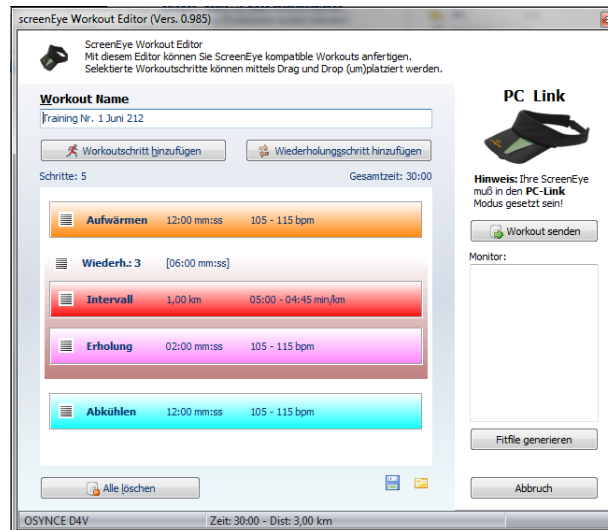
screenEye Workout Editor (Vers. 0.985)

ScreenEye Workout Editor
Mit diesem Editor können Sie ScreenEye kompatible Workouts anfertigen.
Selektierte Workoutschritte können mittels Drag und Drop (um)platziert werden.

Workout Name

Training Nr. 1 Juni 212

Workoutschritt hinzufügen

Wiederholungsschritt hinzufügen

Schritte: 5

Gesamtzeit: 30:00

Aufwärmen 12:00 mm:ss 105 - 115 bpm

Wiederh.: 3 [06:00 mm:ss]

Intervall 1,00 km 05:00 - 04:45 min/km

Erholung 02:00 mm:ss 105 - 115 bpm

Abkühlen 12:00 mm:ss 105 - 115 bpm

Alle löschen

PC Link

Hinweis: Ihre ScreenEye muß in den PC-Link Modus gesetzt sein!

Workout senden

Monitor:

Fitfile generieren

Abbruch

OSYNCE D4V

Zeit: 30:00 - Dist: 3,00 km